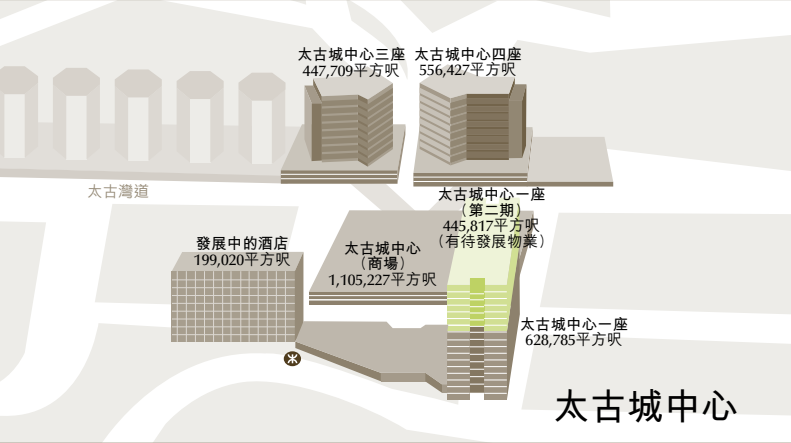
太古城中心三座
447,709平方呎

太古城中心四座
556,427平方呎

太古灣道

太古城中心一座
（第二期）
445,817平方呎
（有待發展物業）

發展中的酒店
199,020平方呎

太古城中心
（商場）
1,105,227平方呎

太古城中心一座
628,785平方呎

太古城中心